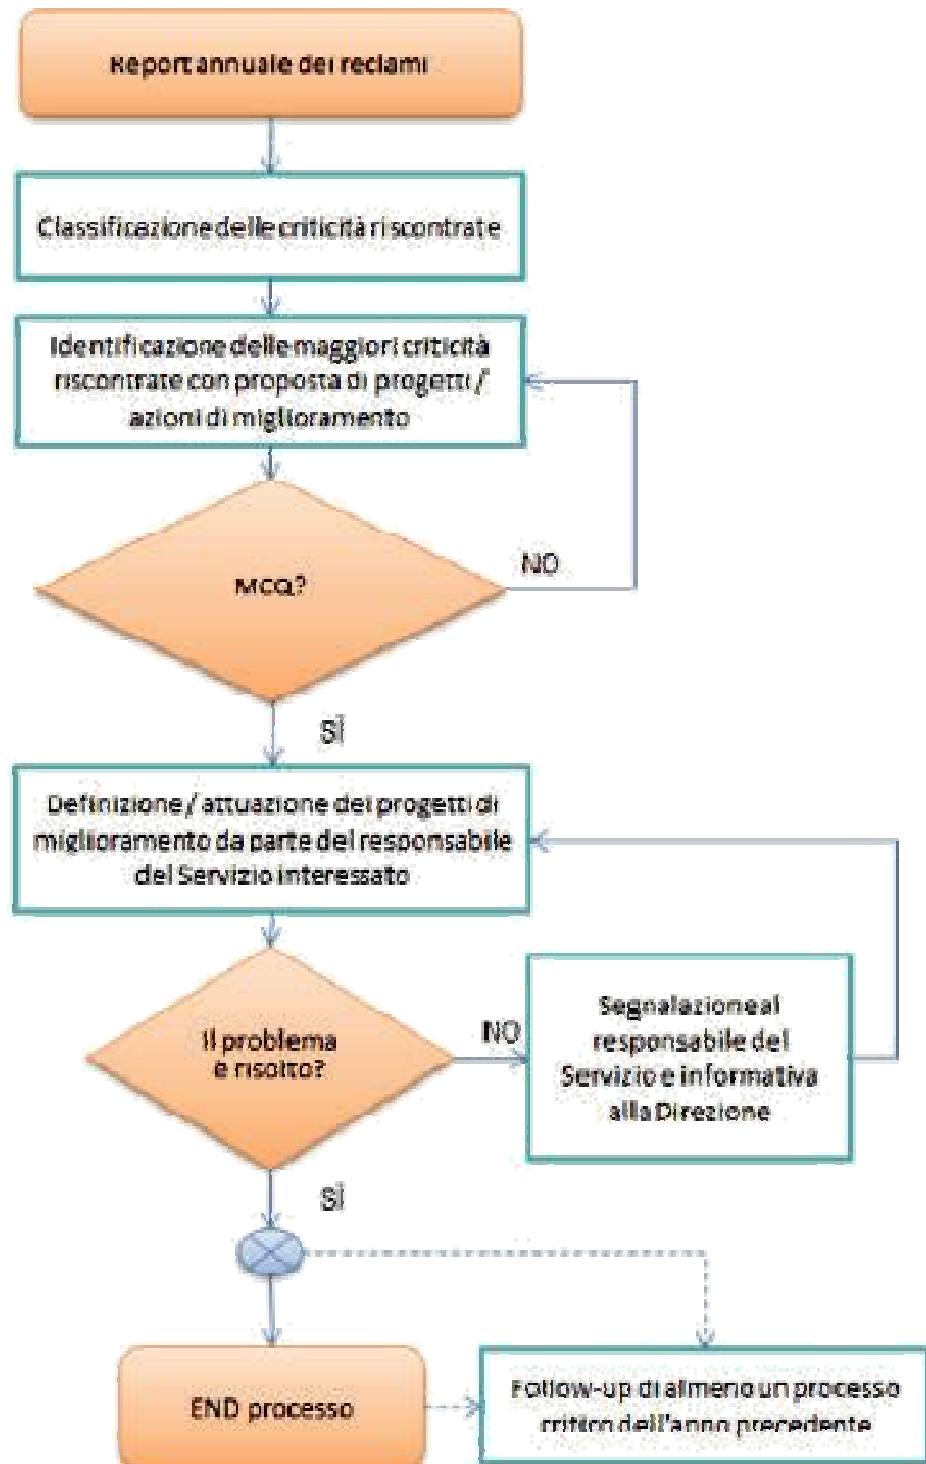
Report annuale dei reclami

Classificazione delle criticità riscontrate

Identificazione delle maggiori criticità riscontrate con proposta di progetti / azioni di miglioramento

MCQ?

NO

Si

Definizione / attuazione dei progetti di miglioramento da parte del responsabile del Servizio interessato

Il problema è risolto?

NO

Segnalazione al responsabile del Servizio e informativa alla Direzione

Si

END processo

Follow-up di almeno un processo critico dell'anno precedente